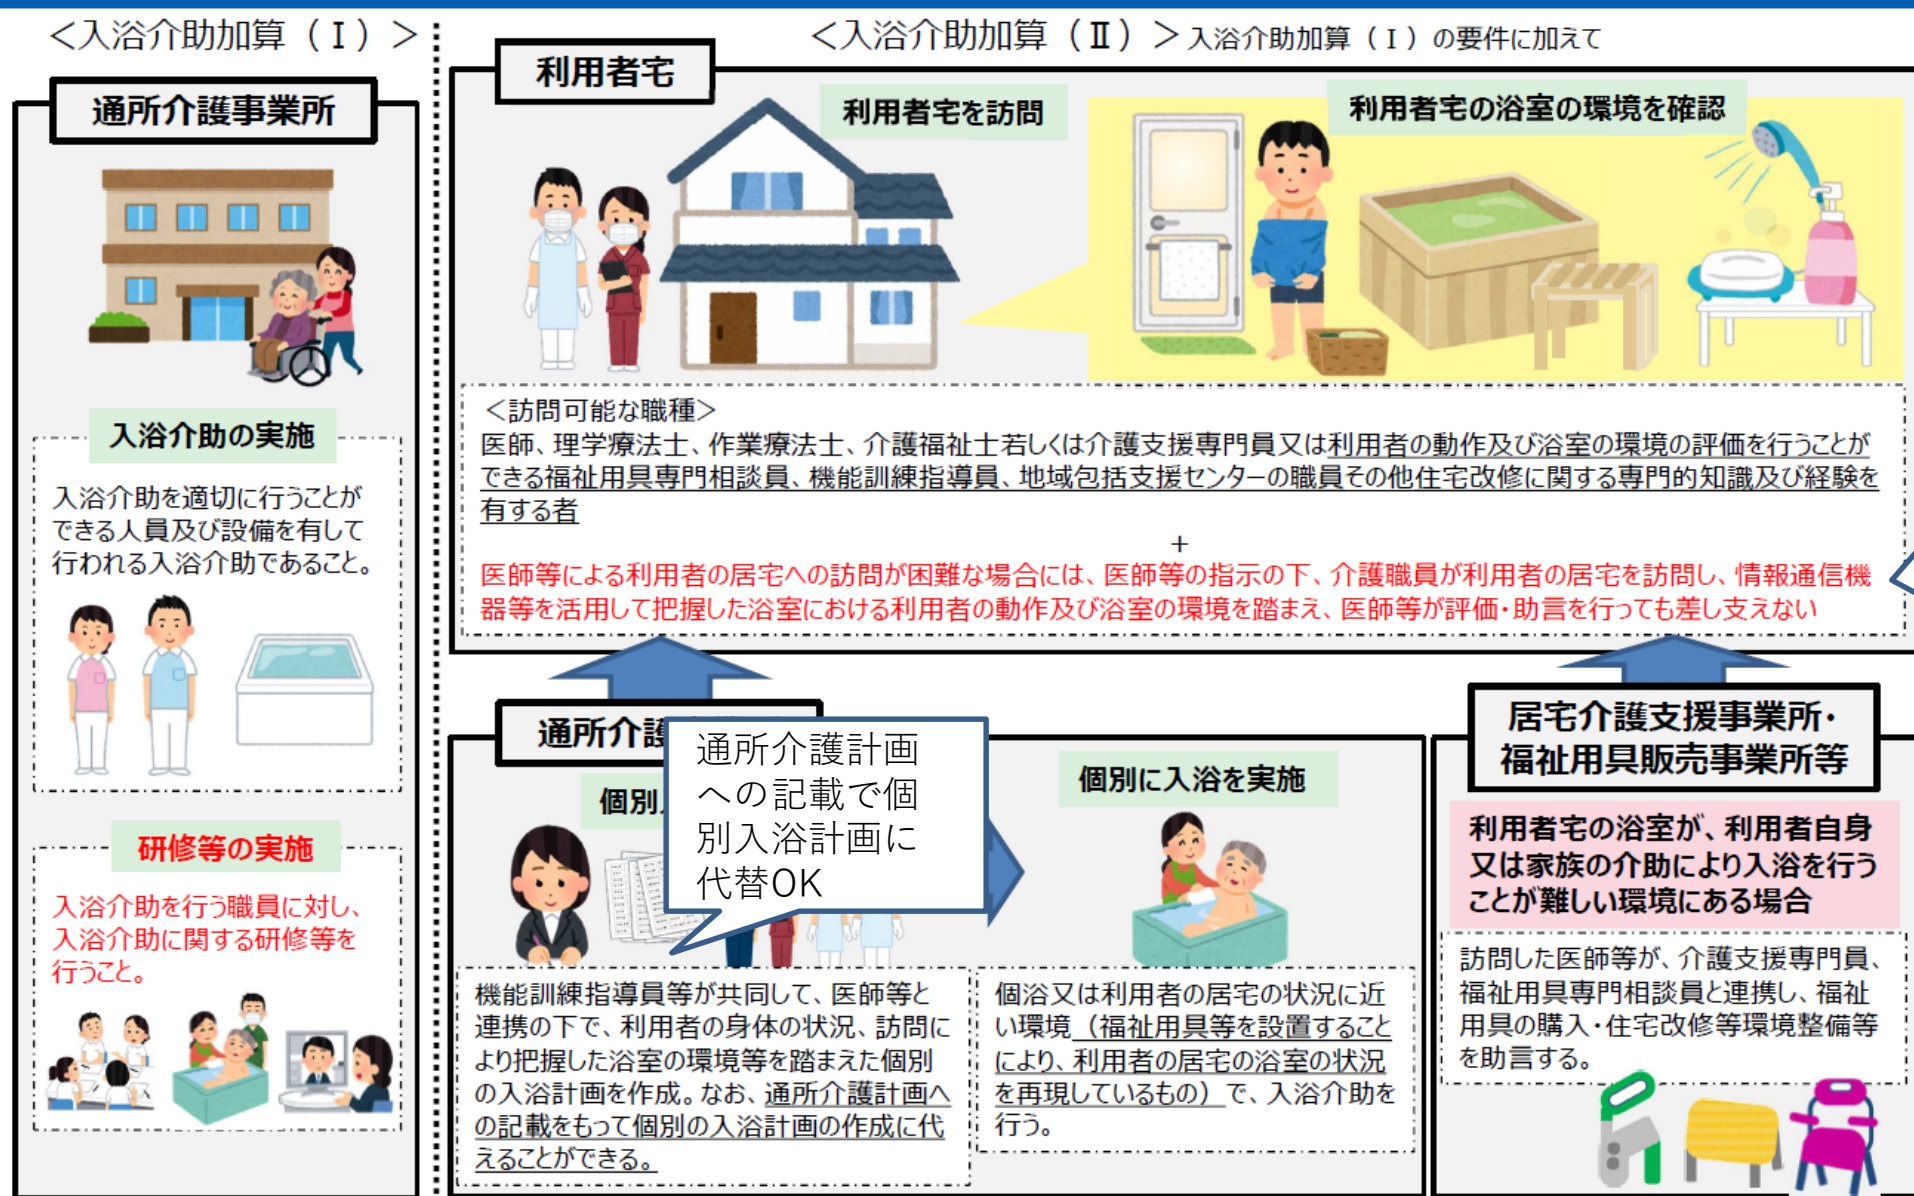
<入浴介助加算（Ⅰ）>

通所介護事業所

入浴介助の実施

入浴介助を適切に行うことができる人員及び設備を有して行われる入浴介助であること。

研修等の実施

入浴介助を行う職員に対し、入浴介助に関する研修等を行うこと。

<入浴介助加算（Ⅱ）>入浴介助加算（Ⅰ）の要件に加えて

利用者宅

利用者宅を訪問

利用者宅の浴室の環境を確認

<訪問可能な職種>
医師、理学療法士、作業療法士、介護福祉士若しくは介護支援専門員又は利用者の動作及び浴室の環境の評価を行うことができる福祉用具専門相談員、機能訓練指導員、地域包括支援センターの職員その他住宅改修に関する専門的知識及び経験を有する者

＋

医師等による利用者の居宅への訪問が困難な場合には、医師等の指示の下、介護職員が利用者の居宅を訪問し、情報通信機器等を活用して把握した浴室における利用者の動作及び浴室の環境を踏まえ、医師等が評価・助言を行っても差し支えない

通所介護

個別

通所介護計画への記載で個別入浴計画に代替OK

個別に入浴を実施

機能訓練指導員等が共同して、医師等と連携の下で、利用者の身体の状況、訪問により把握した浴室の環境等を踏まえた個別の入浴計画を作成。なお、通所介護計画への記載をもって個別の入浴計画の作成に代えることができる。

個浴又は利用者の居宅の状況に近い環境（福祉用具等を設置することにより、利用者の居宅の浴室の状況を再現しているもの）で、入浴介助を行う。

居宅介護支援事業所・福祉用具販売事業所等

利用者宅の浴室が、利用者自身又は家族の介助により入浴を行うことが難しい環境にある場合

訪問した医師等が、介護支援専門員、福祉用具専門相談員と連携し、福祉用具の購入・住宅改修等環境整備等を助言する。